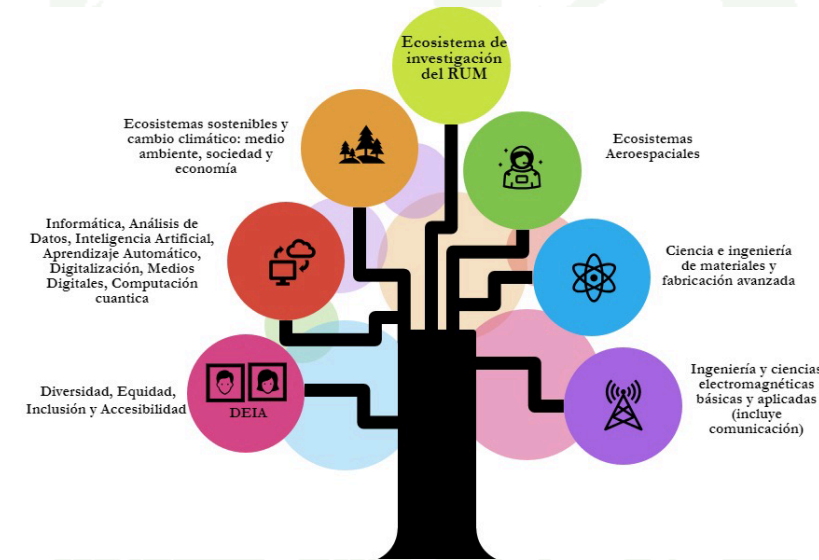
Ecosistema de investigación del RUM

Ecosistemas sostenibles y cambio climático: medio ambiente, sociedad y economía

Ecosistemas Aeroespaciales

Informática, Análisis de Datos, Inteligencia Artificial, Aprendizaje Automático, Digitalización, Medios Digitales, Computación cuantica

Ciencia e ingeniería de materiales y fabricación avanzada

Diversidad, Equidad, Inclusión y Accesibilidad

DEIA

Ingeniería y ciencias electromagnéticas básicas y aplicadas (incluye comunicación)